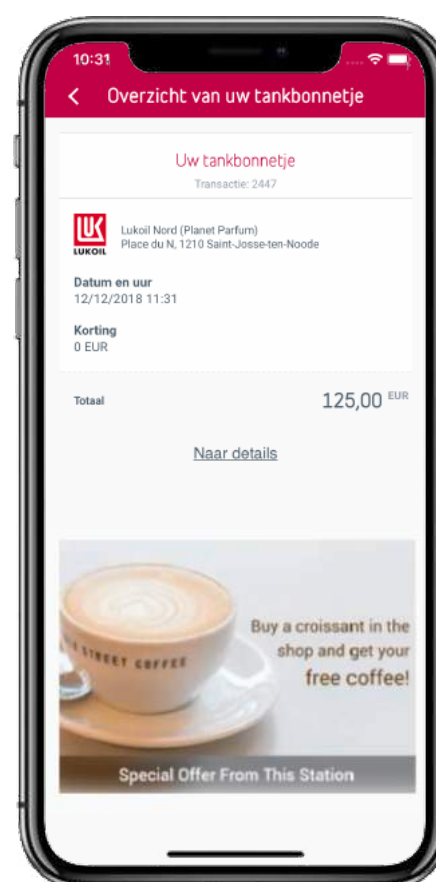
10:31

< Overzicht van uw tankbonnetje

Uw tankbonnetje
Transactie: 2447

LUKOIL

Lukoil Nord (Planet Parfum)
Place du N, 1210 Saint-Josse-ten-Noode

Datum en uur
12/12/2018 11:31

Korting
0 EUR

Totaal 125,00 EUR

Naar details

STREET COFFEE

Buy a croissant in the shop and get your free coffee!

Special Offer From This Station